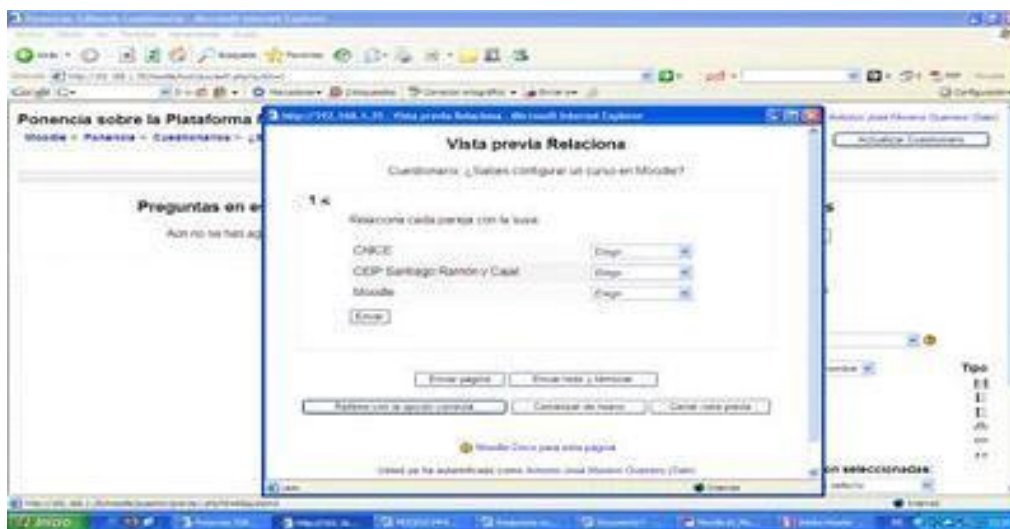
Ponencia sobre la Plataforma
Moodle » Ponencia » Cuestionarios » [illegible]

Preguntas en e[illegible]
Aun no se has ag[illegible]

Vista previa Relaciona

Cuestionario: ¿Sabes configurar un curso en Moodle?

1 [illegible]

Relaciona cada pareja con la suya.

| | |
|---|---|
| CNICE | Elegir |
| CEIP Santiago Ramón y Cajal | Elegir |
| Moodle | Elegir |

Enviar

Enviar página | Enviar todo y terminar

Rellene con la opción correcta | Comenzar de nuevo | Cerrar vista previa

Moodle Docs para esta página

Usted se ha autentificado como Antonio José Moreno Guerrero (Salir)

Actualizar Cuestionario

Tipo

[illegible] seleccionadas

Internet